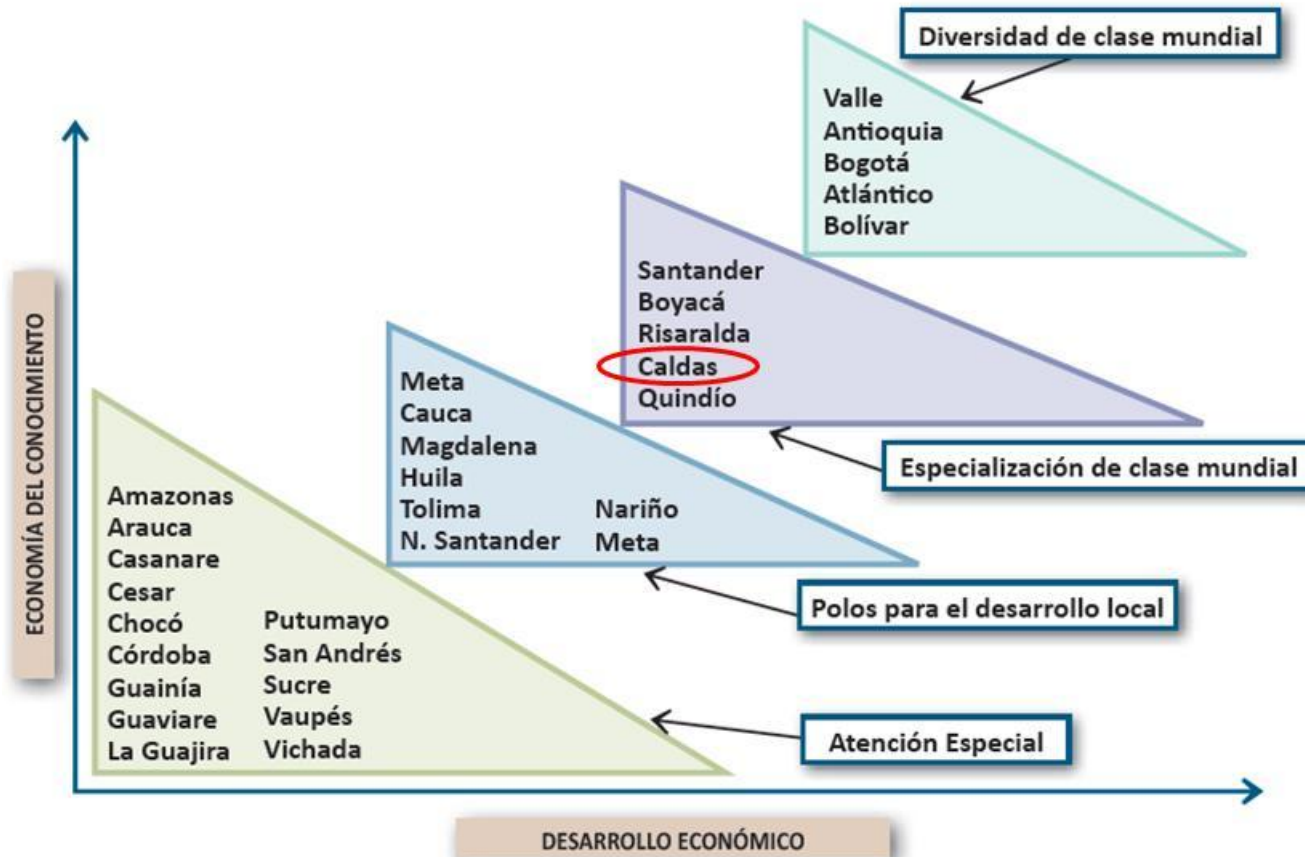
Diversidad de clase mundial

Valle
Antioquia
Bogotá
Atlántico
Bolívar

Santander
Boyacá
Risaralda
Caldas
Quindío

Especialización de clase mundial

Meta
Cauca
Magdalena
Huila
Tolima
N. Santander

Nariño
Meta

Polos para el desarrollo local

Amazonas
Arauca
Casanare
Cesar
Chocó
Córdoba
Guainía
Guaviare
La Guajira

Putumayo
San Andrés
Sucre
Vaupés
Vichada

Atención Especial

ECONOMÍA DEL CONOCIMIENTO

DESARROLLO ECONÓMICO